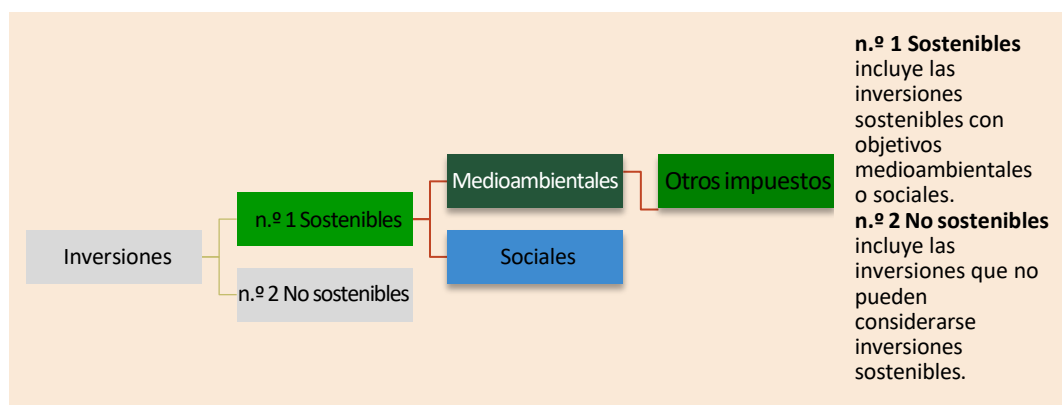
Inversiones

n.º 1 Sostenibles

n.º 2 No sostenibles

Medioambientales

Sociales

Otros impuestos

**n.º 1 Sostenibles** incluye las inversiones sostenibles con objetivos medioambientales o sociales.
**n.º 2 No sostenibles** incluye las inversiones que no pueden considerarse inversiones sostenibles.